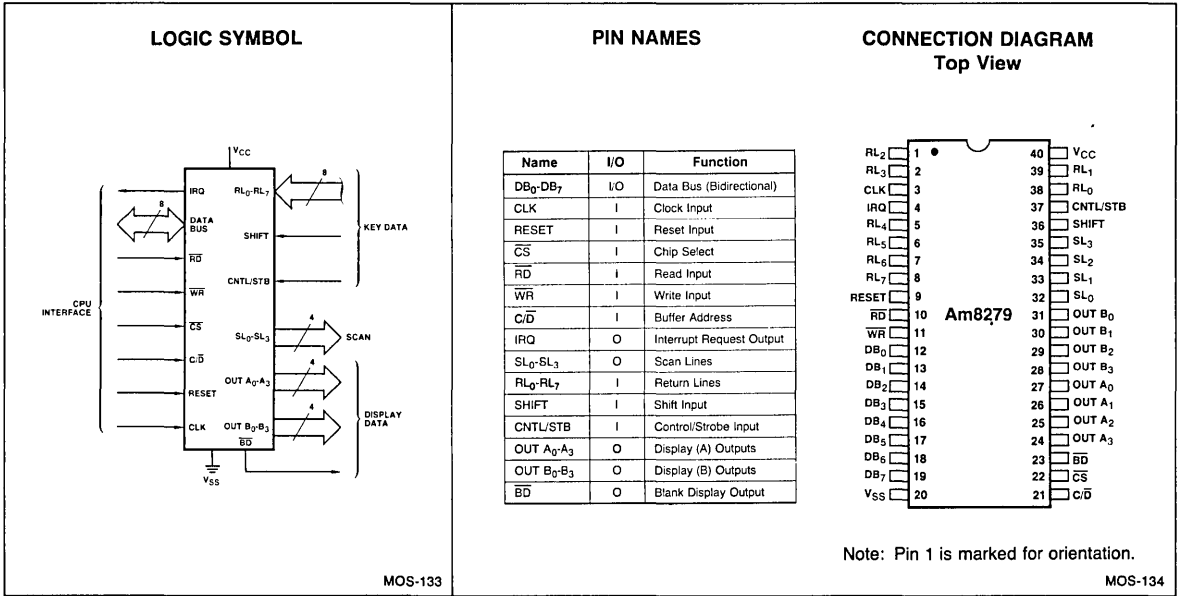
LOGIC SYMBOL

$V_{CC}$

IRQ

DATA BUS

8

$\overline{RD}$

$\overline{WR}$

$\overline{CS}$

C/$\overline{D}$

RESET

CLK

$RL_0$-$RL_7$

8

SHIFT

CNTL/STB

$SL_0$-$SL_3$

4

OUT $A_0$-$A_3$

4

OUT $B_0$-$B_3$

4

$\overline{BD}$

$V_{SS}$

CPU INTERFACE

KEY DATA

SCAN

DISPLAY DATA

MOS-133

PIN NAMES

| Name | I/O | Function |
|---|---|---|
| $DB_0$-$DB_7$ | I/O | Data Bus (Bidirectional) |
| CLK | I | Clock Input |
| RESET | I | Reset Input |
| $\overline{CS}$ | I | Chip Select |
| $\overline{RD}$ | I | Read Input |
| $\overline{WR}$ | I | Write Input |
| C/$\overline{D}$ | I | Buffer Address |
| IRQ | O | Interrupt Request Output |
| $SL_0$-$SL_3$ | O | Scan Lines |
| $RL_0$-$RL_7$ | I | Return Lines |
| SHIFT | I | Shift Input |
| CNTL/STB | I | Control/Strobe Input |
| OUT $A_0$-$A_3$ | O | Display (A) Outputs |
| OUT $B_0$-$B_3$ | O | Display (B) Outputs |
| $\overline{BD}$ | O | Blank Display Output |

CONNECTION DIAGRAM
Top View

$RL_2$ 1
$RL_3$ 2
CLK 3
IRQ 4
$RL_4$ 5
$RL_5$ 6
$RL_6$ 7
$RL_7$ 8
RESET 9
$\overline{RD}$ 10
$\overline{WR}$ 11
$DB_0$ 12
$DB_1$ 13
$DB_2$ 14
$DB_3$ 15
$DB_4$ 16
$DB_5$ 17
$DB_6$ 18
$DB_7$ 19
$V_{SS}$ 20

Am8279

40 $V_{CC}$
39 $RL_1$
38 $RL_0$
37 CNTL/STB
36 SHIFT
35 $SL_3$
34 $SL_2$
33 $SL_1$
32 $SL_0$
31 OUT $B_0$
30 OUT $B_1$
29 OUT $B_2$
28 OUT $B_3$
27 OUT $A_0$
26 OUT $A_1$
25 OUT $A_2$
24 OUT $A_3$
23 $\overline{BD}$
22 $\overline{CS}$
21 C/$\overline{D}$

Note: Pin 1 is marked for orientation.

MOS-134